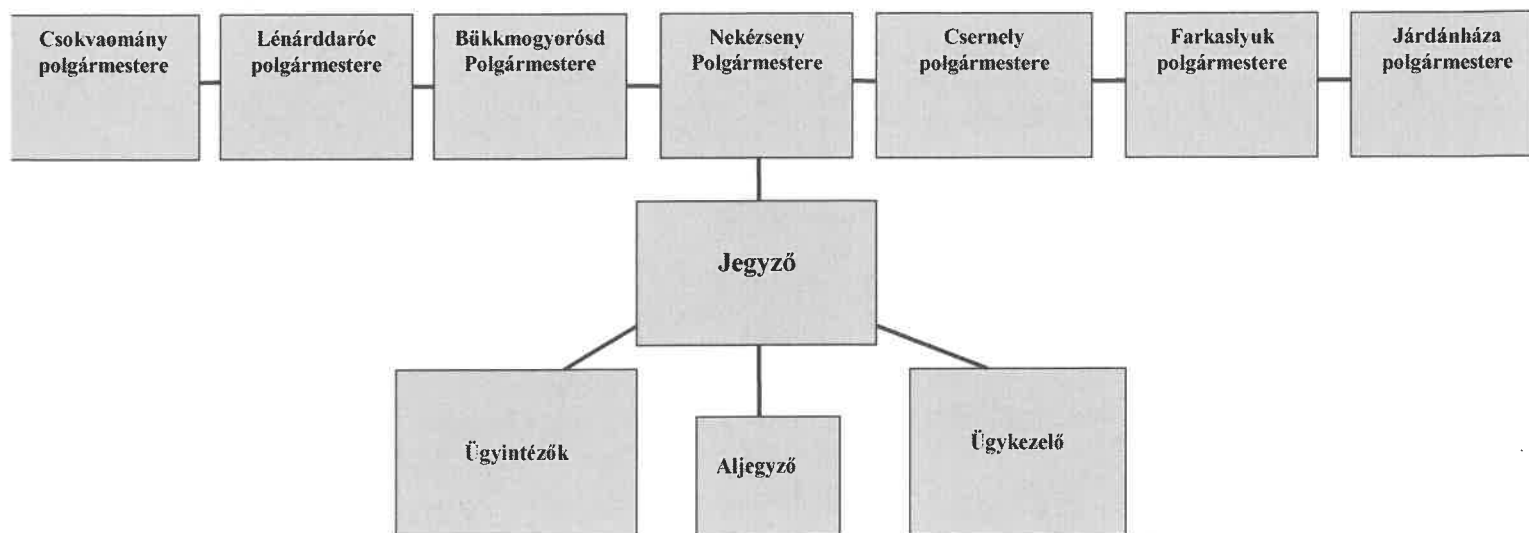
Csokvaomány polgármestere

Lénárddaróc polgármestere

Bükkmogyorósd Polgármestere

Nekézseny Polgármestere

Csernely polgármestere

Farkaslyuk polgármestere

Járdánháza polgármestere

Jegyző

Ügyintézők

Aljegyző

Ügykezelő